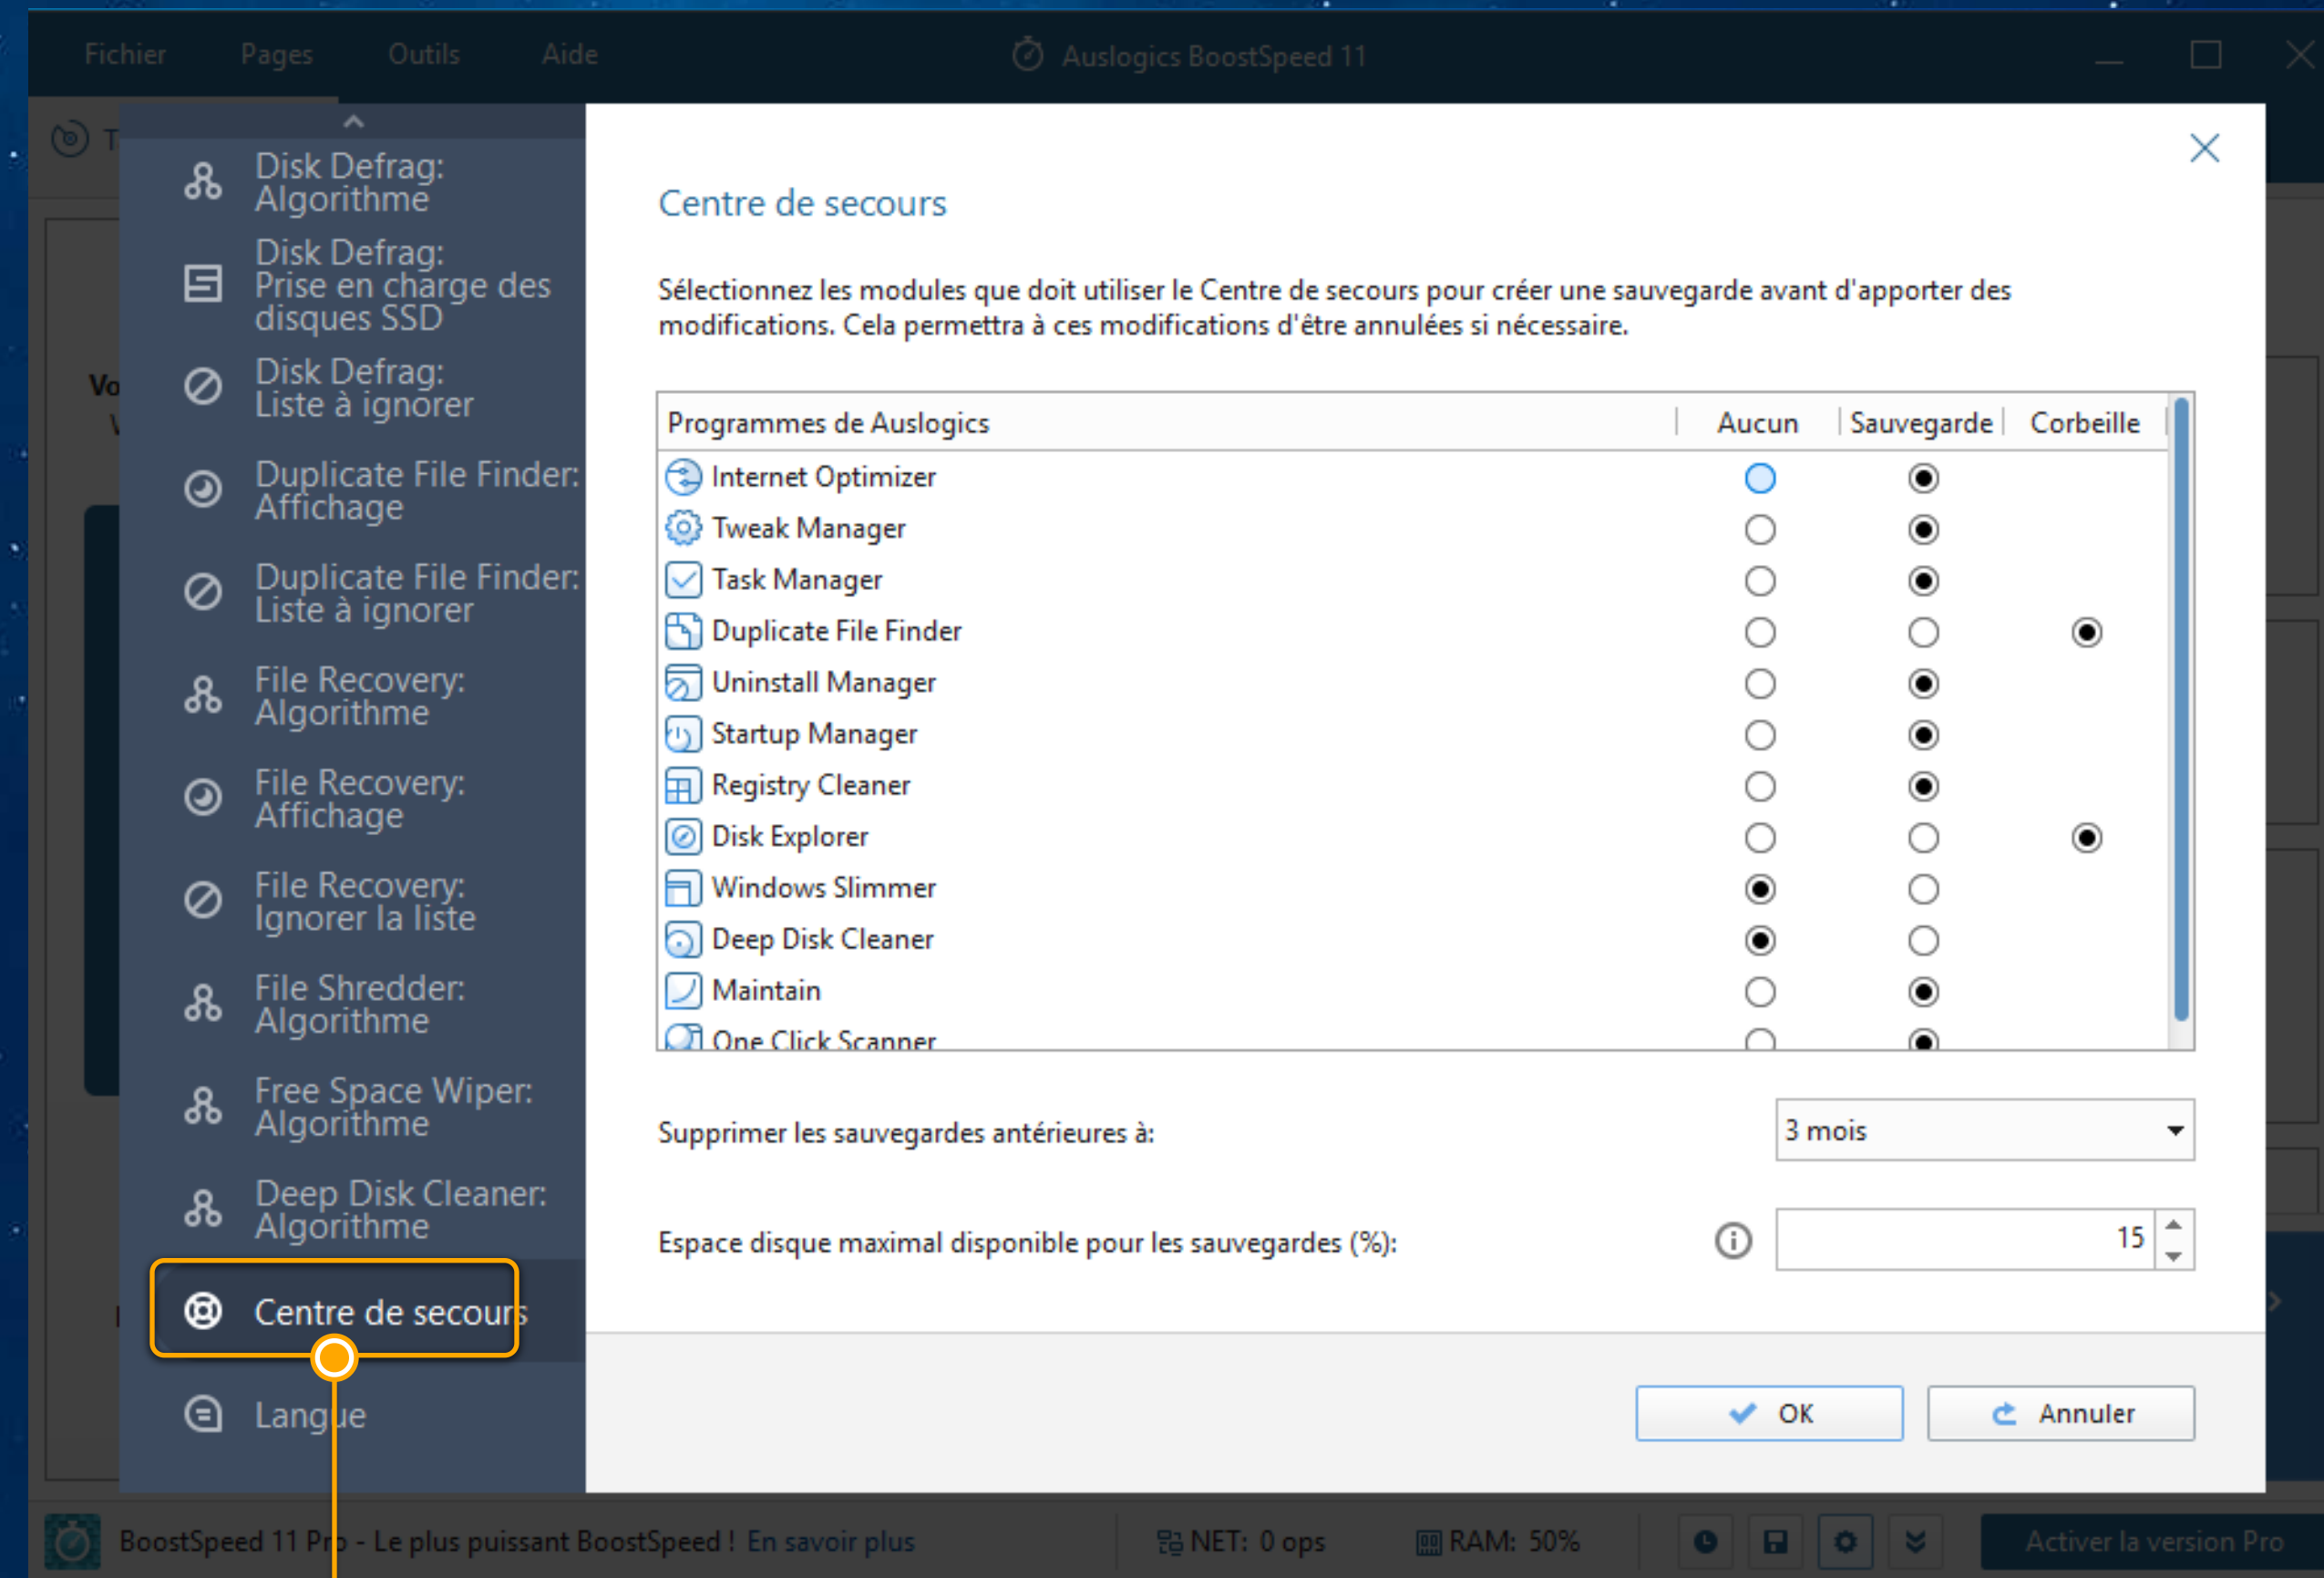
Fichier Pages Outils Aide

Auslogics BoostSpeed 11

Disk Defrag: Algorithme

Disk Defrag: Prise en charge des disques SSD

Disk Defrag: Liste à ignorer

Duplicate File Finder: Affichage

Duplicate File Finder: Liste à ignorer

File Recovery: Algorithme

File Recovery: Affichage

File Recovery: Ignorer la liste

File Shredder: Algorithme

Free Space Wiper: Algorithme

Deep Disk Cleaner: Algorithme

Centre de secours

Langue

Centre de secours

Sélectionnez les modules que doit utiliser le Centre de secours pour créer une sauvegarde avant d'apporter des modifications. Cela permettra à ces modifications d'être annulées si nécessaire.

| Programmes de Auslogics | Aucun | Sauvegarde | Corbeille |
|---|---|---|---|
| Internet Optimizer | ○ | ● | |
| Tweak Manager | ○ | ● | |
| Task Manager | ○ | ● | |
| Duplicate File Finder | ○ | ○ | ● |
| Uninstall Manager | ○ | ● | |
| Startup Manager | ○ | ● | |
| Registry Cleaner | ○ | ● | |
| Disk Explorer | ○ | ○ | ● |
| Windows Slimmer | ● | ○ | |
| Deep Disk Cleaner | ● | ○ | |
| Maintain | ○ | ● | |
| One Click Scanner | ○ | ● | |

Supprimer les sauvegardes antérieures à: 3 mois

Espace disque maximal disponible pour les sauvegardes (%): 15

OK Annuler

BoostSpeed 11 Pro - Le plus puissant BoostSpeed ! En savoir plus NET: 0 ops RAM: 50% Activer la version Pro